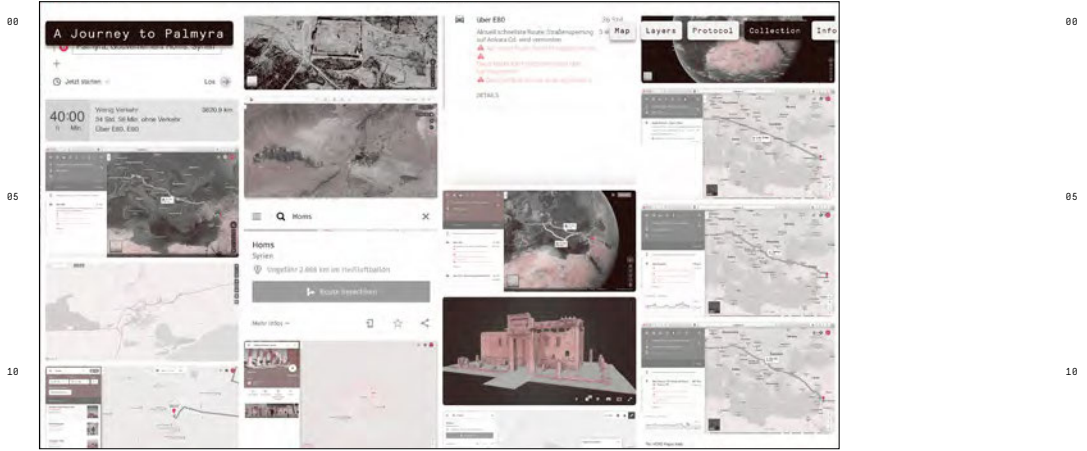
00

05

10

A Journey to Palmyra

Palmyra, Gouvernement Homs, Syrien

+

Jetzt starten

Los

40:00 h Min.

Wenig Verkehr 34 Std. 58 Min. ohne Verkehr Über E80, E80

3630,9 km

Über E80

Aktuell schnellste Route. Straßensperrung auf Ankara Cd. wird vermieden

DETAILS

Map

Layers

Protocol

Collection

Info

Homs

Homs

Syrien

Ungefähr 2.868 km im Hin-Luftlinie

Route berechnen

Mehr Infos

00

05

10